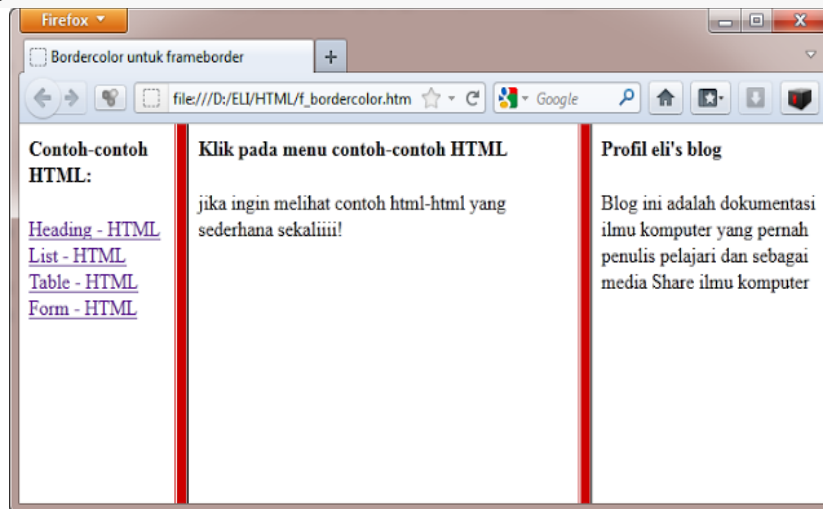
Firefox

Bordercolor untuk frameborder

+

file:///D:/ELI/HTML/f_bordercolor.htm

Google

**Contoh-contoh HTML:**

Heading - HTML
List - HTML
Table - HTML
Form - HTML

**Klik pada menu contoh-contoh HTML**

jika ingin melihat contoh html-html yang sederhana sekaliiii!

**Profil eli's blog**

Blog ini adalah dokumentasi ilmu komputer yang pernah penulis pelajari dan sebagai media Share ilmu komputer